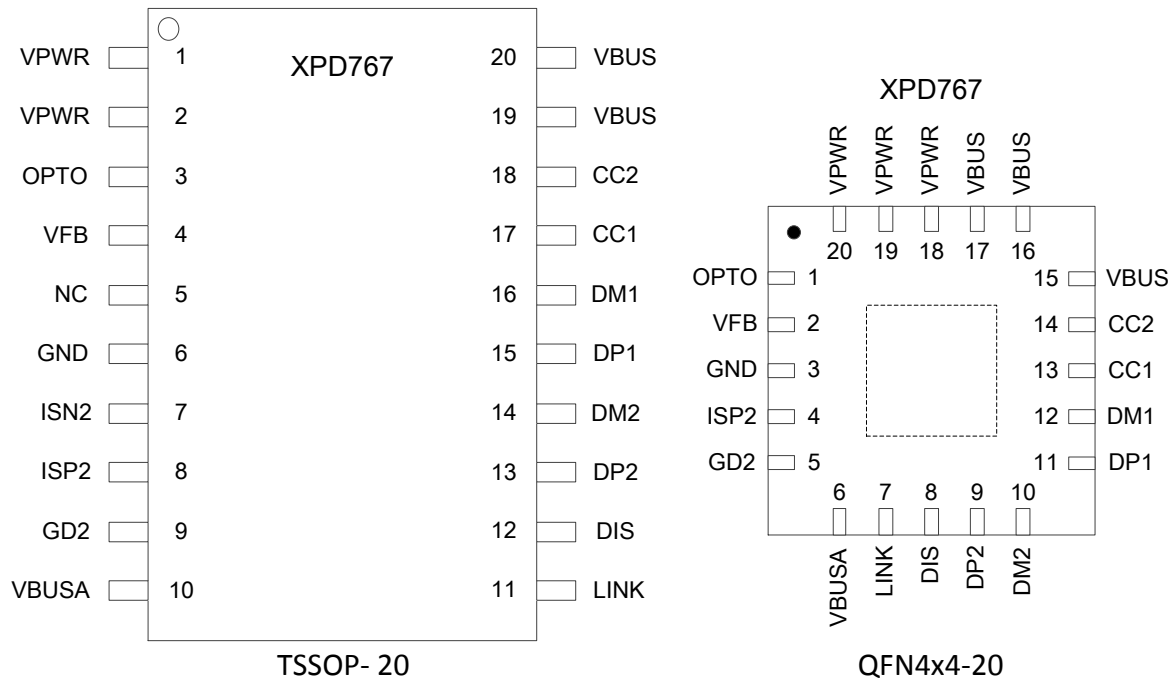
XPD767

VPWR 1
VPWR 2
OPTO 3
VFB 4
NC 5
GND 6
ISN2 7
ISP2 8
GD2 9
VBUSA 10

20 VBUS
19 VBUS
18 CC2
17 CC1
16 DM1
15 DP1
14 DM2
13 DP2
12 DIS
11 LINK

TSSOP- 20

XPD767

VPWR VPWR VPWR VBUS VBUS
20 19 18 17 16

OPTO 1
VFB 2
GND 3
ISP2 4
GD2 5

15 VBUS
14 CC2
13 CC1
12 DM1
11 DP1

6 7 8 9 10
VBUSA LINK DIS DP2 DM2

QFN4x4-20